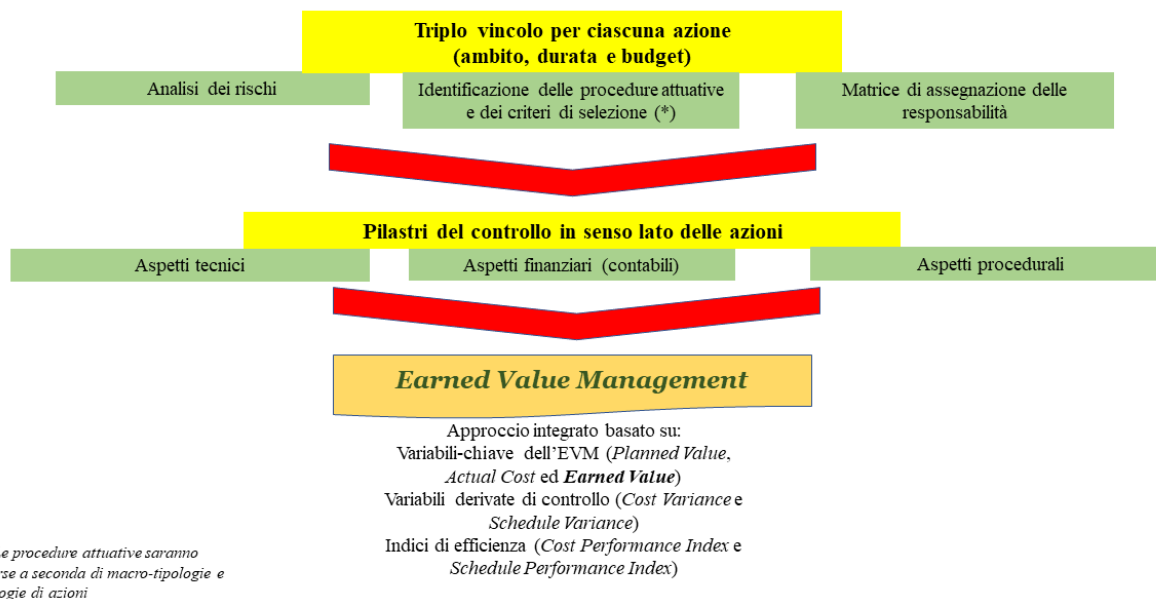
Triplo vincolo per ciascuna azione
(ambito, durata e budget)

Analisi dei rischi

Identificazione delle procedure attuative e dei criteri di selezione (*)

Matrice di assegnazione delle responsabilità

Pilastri del controllo in senso lato delle azioni

Aspetti tecnici

Aspetti finanziari (contabili)

Aspetti procedurali

Earned Value Management

Approccio integrato basato su:
Variabili-chiave dell'EVM (Planned Value, Actual Cost ed Earned Value)
Variabili derivate di controllo (Cost Variance e Schedule Variance)
Indici di efficienza (Cost Performance Index e Schedule Performance Index)

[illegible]e procedure attuative saranno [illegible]rse a seconda di macro-tipologie e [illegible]ogie di azioni